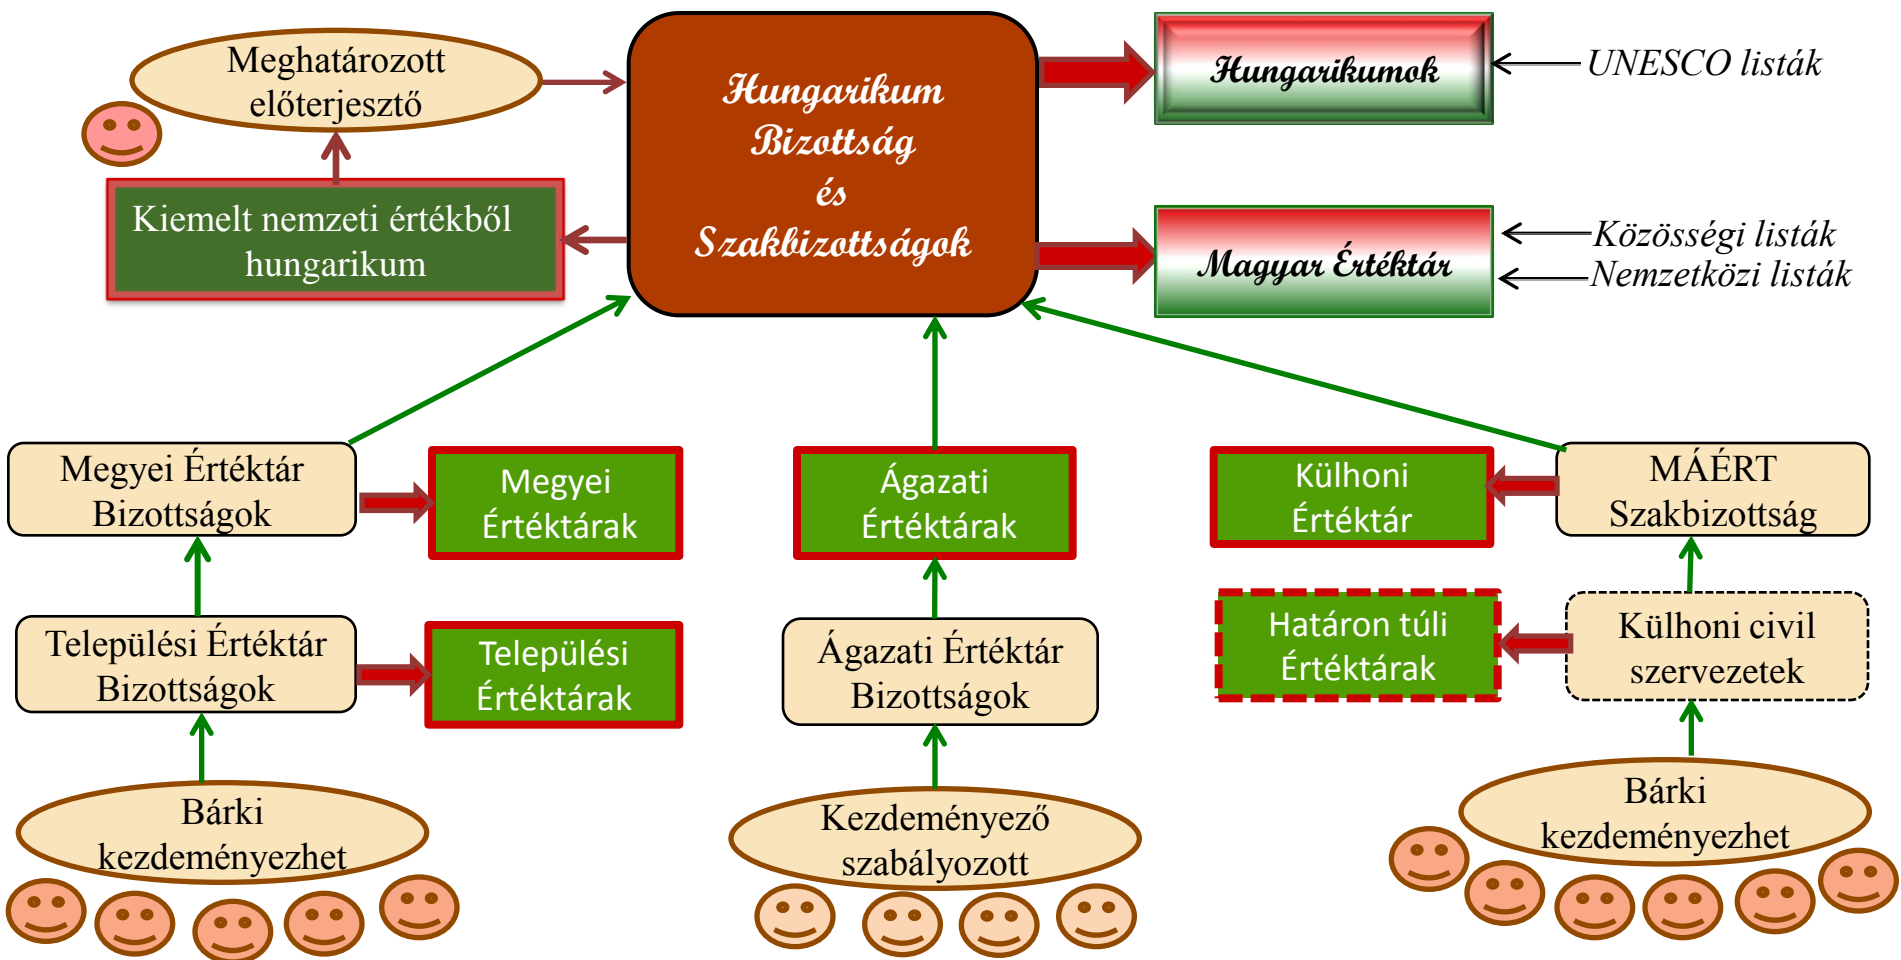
Meghatározott előterjesztő

Hungarikum Bizottság és Szakbizottságok

Hungarikumok

UNESCO listák

Kiemelt nemzeti értékből hungarikum

Magyar Értéktár

Közösségi listák

Nemzetközi listák

Megyei Értéktár Bizottságok

Megyei Értéktárak

Ágazati Értéktárak

Külhoni Értéktár

MÁÉRT Szakbizottság

Települési Értéktár Bizottságok

Települési Értéktárak

Ágazati Értéktár Bizottságok

Határon túli Értéktárak

Külhoni civil szervezetek

Bárki kezdeményezhet

Kezdeményező szabályozott

Bárki kezdeményezhet